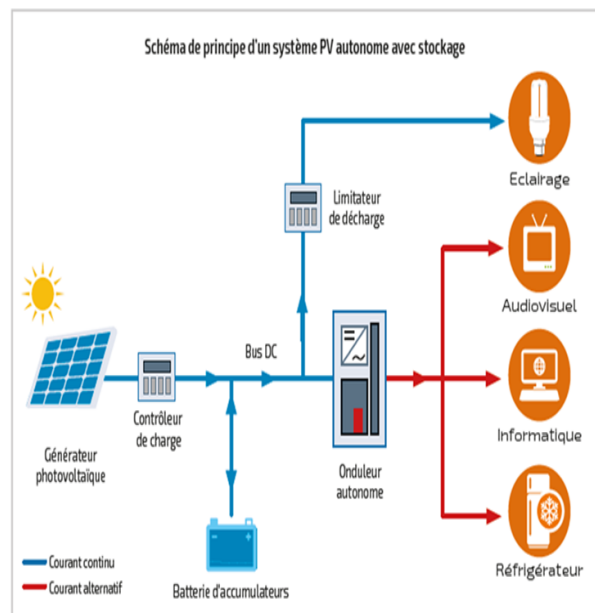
Schéma de principe d'un système PV autonome avec stockage

Eclairage

Limitateur de décharge

Audiovisuel

Bus DC

Générateur photovoltaïque

Contrôleur de charge

Informatique

Onduleur autonome

Réfrigérateur

Courant continu

Courant alternatif

Batterie d'accumulateurs